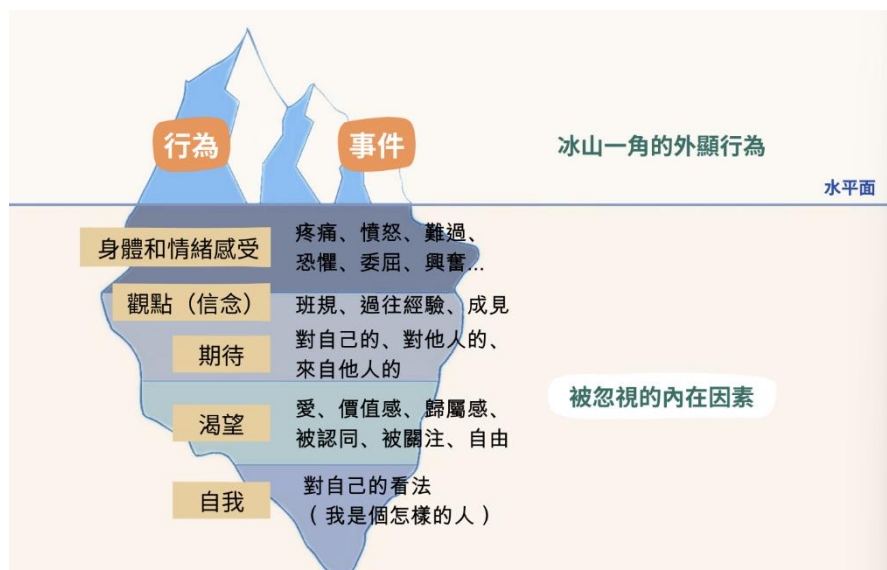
行為

事件

冰山一角的外顯行為

水平面

身體和情緒感受

疼痛、憤怒、難過、恐懼、委屈、興奮...

觀點（信念）

班規、過往經驗、成見

期待

對自己的、對他人的、來自他人的

被忽視的內在因素

渴望

愛、價值感、歸屬感、被認同、被關注、自由

自我

對自己的看法（我是個怎樣的人）